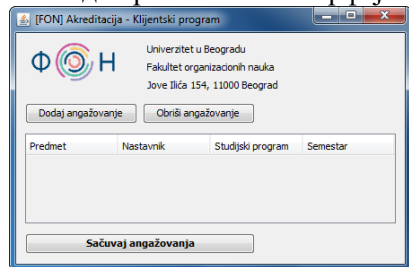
[FON] Akreditacija - Klijentski program

ФОН

Univerzitet u Beogradu
Fakultet organizacionih nauka
Jove Ilića 154, 11000 Beograd

Dodaj angažovanje
Obriši angažovanje

| Predmet | Nastavnik | Studijski program | Semestar |
|---|---|---|---|

Sačuvaj angažovanja